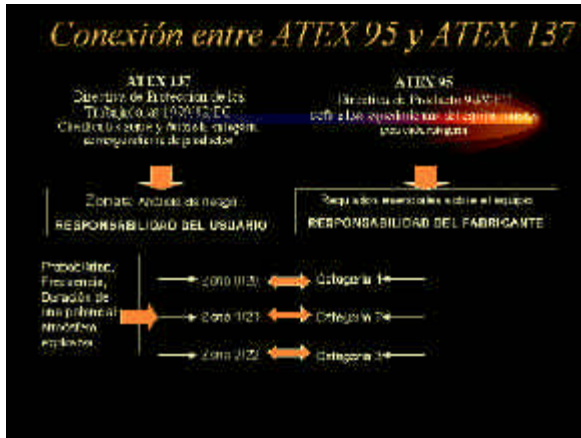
Conexión entre ATEX 95 y ATEX 137

ATEX 137
Directiva de Protección de los Trabajadores 1999/92/EC
Clasifica zonas y, también, categoría correspondiente de productos

ATEX 95
Directiva de Producto 94/9/EC
Define los requisitos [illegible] del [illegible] para cada categoría

Zonas: Análisis de riesgo

RESPONSABILIDAD DEL USUARIO

Requisitos esenciales sobre el equipo

RESPONSABILIDAD DEL FABRICANTE

Probabilidad, Frecuencia, Duración de una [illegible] atmósfera explosiva

Zona 0/20
Zona 1/21
Zona 2/22

Categoría 1
Categoría 2
Categoría 3